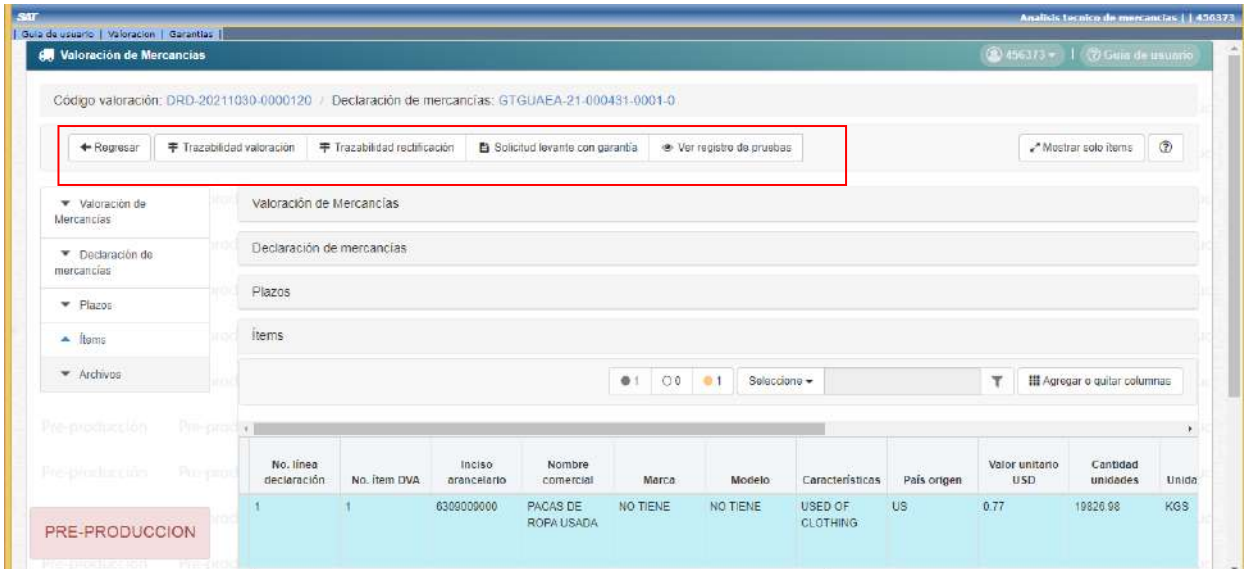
SAT
Analisis tecnico de mercancias | | 456373
| Guia de usuario | Valoracion | Garantias |

Valoración de Mercancías
456373 ▾ | Guia de usuario

Código valoración: DRD-20211030-0000120 / Declaración de mercancías: GTGUAEA-21-000431-0001-0

← Regresar | Trazabilidad valoración | Trazabilidad rectificación | Solicitud levante con garantía | Ver registro de pruebas
Mostrar solo items | ?

▼ Valoración de Mercancías
▼ Declaración de mercancías
▼ Plazos
▲ Ítems
▼ Archivos

Valoración de Mercancías
Declaración de mercancías
Plazos
Ítems

● 1 ○ 0 ● 1 Seleccione ▾ | Agregar o quitar columnas

| No. línea declaración | No. ítem DVA | Inciso arancelario | Nombre comercial | Marca | Modelo | Características | País origen | Valor unitario USD | Cantidad unidades | Unida |
|---|---|---|---|---|---|---|---|---|---|---|
| 1 | 1 | 6309000000 | PACAS DE ROPA USADA | NO TIENE | NO TIENE | USED OF CLOTHING | US | 0.77 | 19826.98 | KGS |

Pre-producción
PRE-PRODUCCION